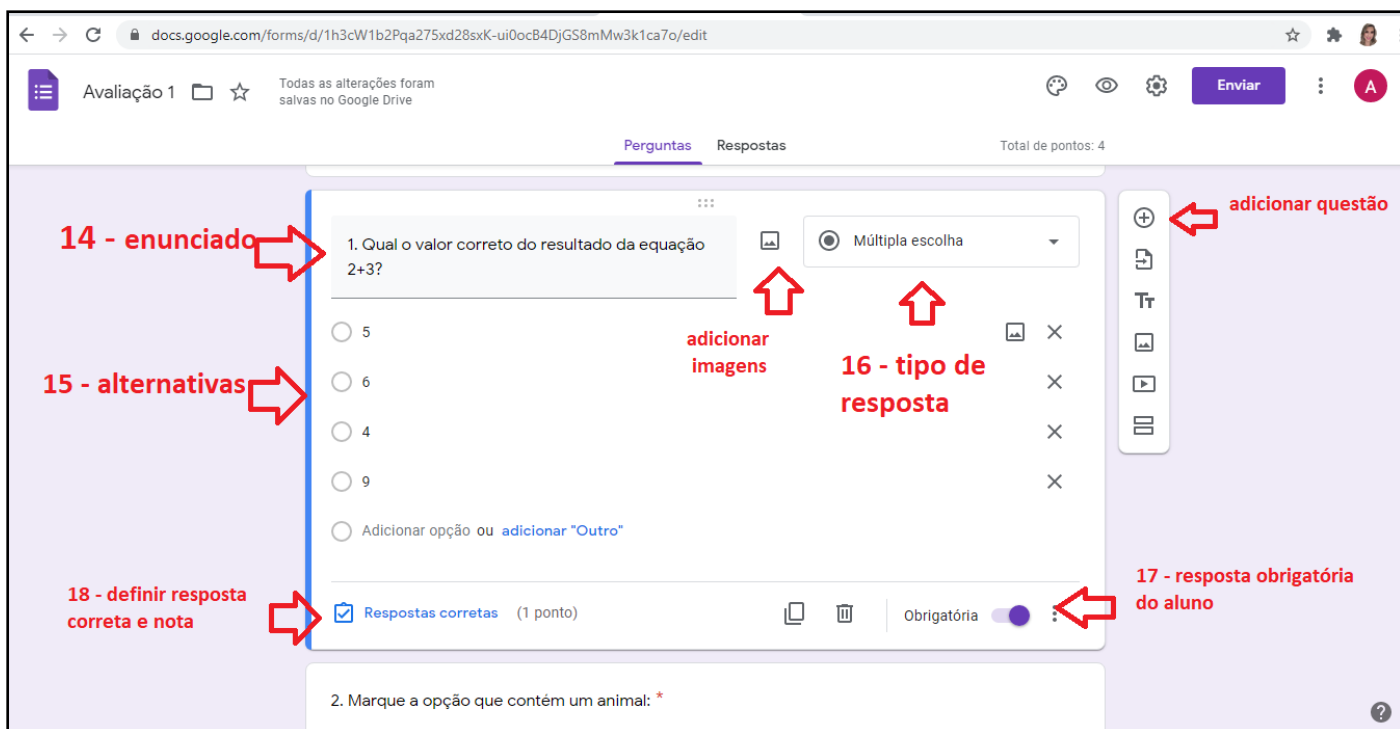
docs.google.com/forms/d/1h3cW1b2Pqa275xd28sxK-ui0ocB4DjGS8mMw3k1ca7o/edit

Avaliação 1

Todas as alterações foram salvas no Google Drive

Enviar

A

Perguntas Respostas

Total de pontos: 4

14 - enunciado

1. Qual o valor correto do resultado da equação 2+3?

Múltipla escolha

adicionar questão

adicionar imagens

16 - tipo de resposta

15 - alternativas

5

6

4

9

Adicionar opção ou adicionar "Outro"

18 - definir resposta correta e nota

Respostas corretas (1 ponto)

Obrigatória

17 - resposta obrigatória do aluno

2. Marque a opção que contém um animal: *

?